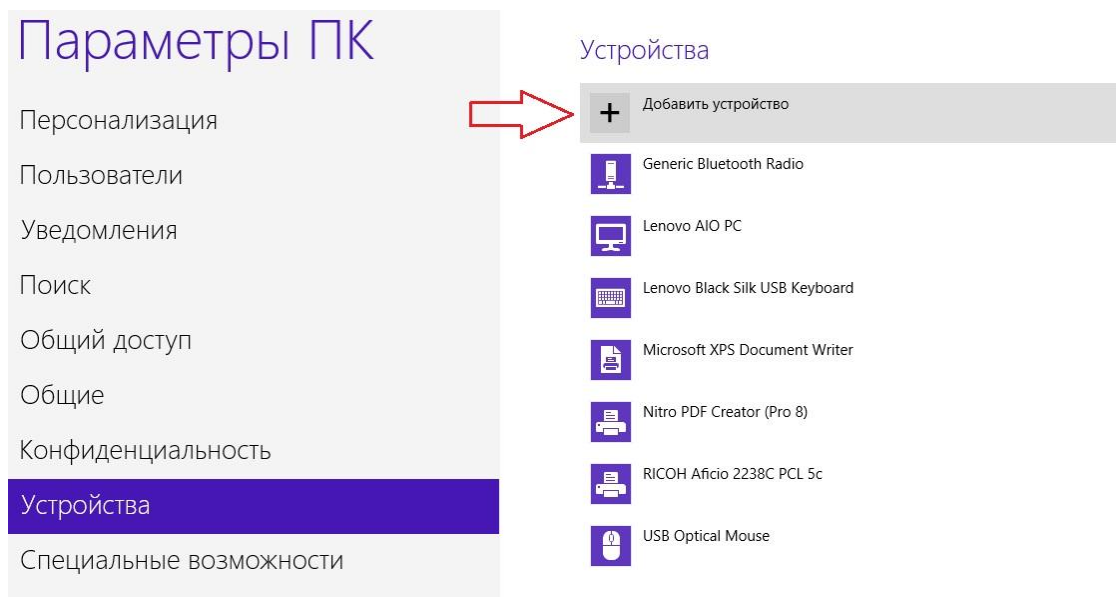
Параметры ПК

Персонализация

Пользователи

Уведомления

Поиск

Общий доступ

Общие

Конфиденциальность

Устройства

Специальные возможности

Устройства

+ Добавить устройство

Generic Bluetooth Radio

Lenovo AIO PC

Lenovo Black Silk USB Keyboard

Microsoft XPS Document Writer

Nitro PDF Creator (Pro 8)

RICOH Aficio 2238C PCL 5c

USB Optical Mouse